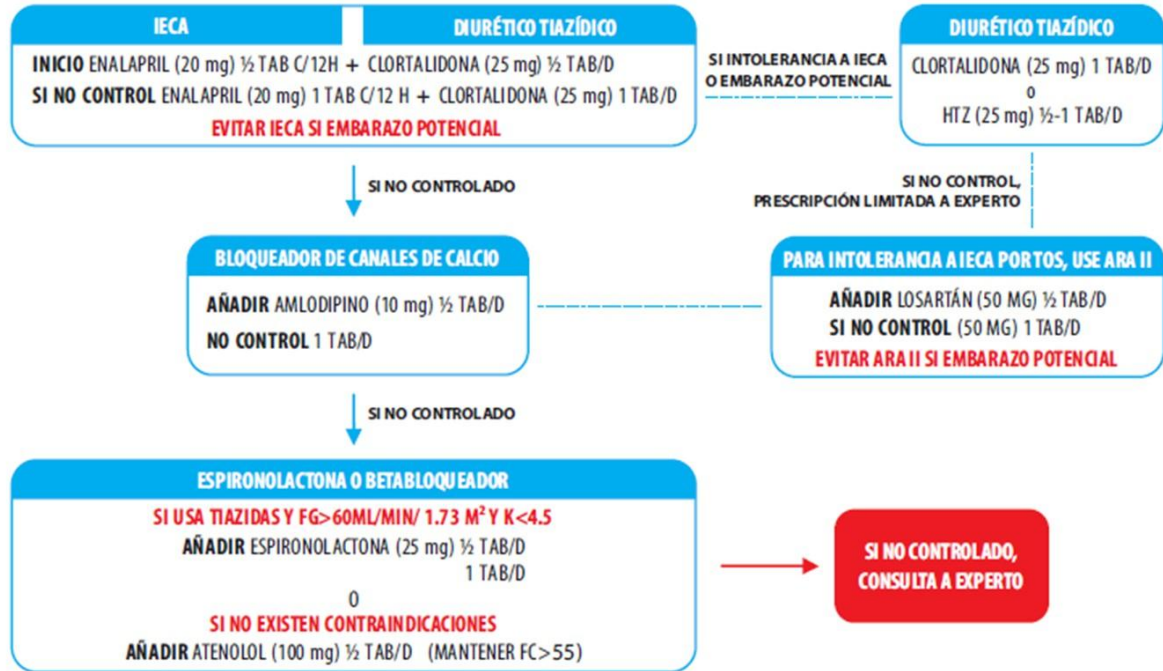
IECA

DIURÉTICO TIAZÍDICO

INICIO ENALAPRIL (20 mg) ½ TAB C/12H + CLORTALIDONA (25 mg) ½ TAB/D
SI NO CONTROL ENALAPRIL (20 mg) 1 TAB C/12 H + CLORTALIDONA (25 mg) 1 TAB/D
EVITAR IECA SI EMBARAZO POTENCIAL

SI INTOLERANCIA A IECA O EMBARAZO POTENCIAL

DIURÉTICO TIAZÍDICO

CLORTALIDONA (25 mg) 1 TAB/D
O
HTZ (25 mg) ½-1 TAB/D

SI NO CONTROLADO

SI NO CONTROL, PRESCRIPCIÓN LIMITADA A EXPERTO

BLOQUEADOR DE CANALES DE CALCIO

AÑADIR AMLODIPINO (10 mg) ½ TAB/D
NO CONTROL 1 TAB/D

PARA INTOLERANCIA A IECA POR TOS, USE ARA II

AÑADIR LOSARTÁN (50 MG) ½ TAB/D
SI NO CONTROL (50 MG) 1 TAB/D
EVITAR ARA II SI EMBARAZO POTENCIAL

SI NO CONTROLADO

ESPIRONOLACTONA O BETABLOQUEADOR

SI USA TIAZIDAS Y FG>60ML/MIN/ 1.73 $M^2$ Y K<4.5
AÑADIR ESPIRONOLACTONA (25 mg) ½ TAB/D
1 TAB/D
O
SI NO EXISTEN CONTRAINDICACIONES
AÑADIR ATENOLOL (100 mg) ½ TAB/D (MANTENER FC>55)

SI NO CONTROLADO, CONSULTA A EXPERTO